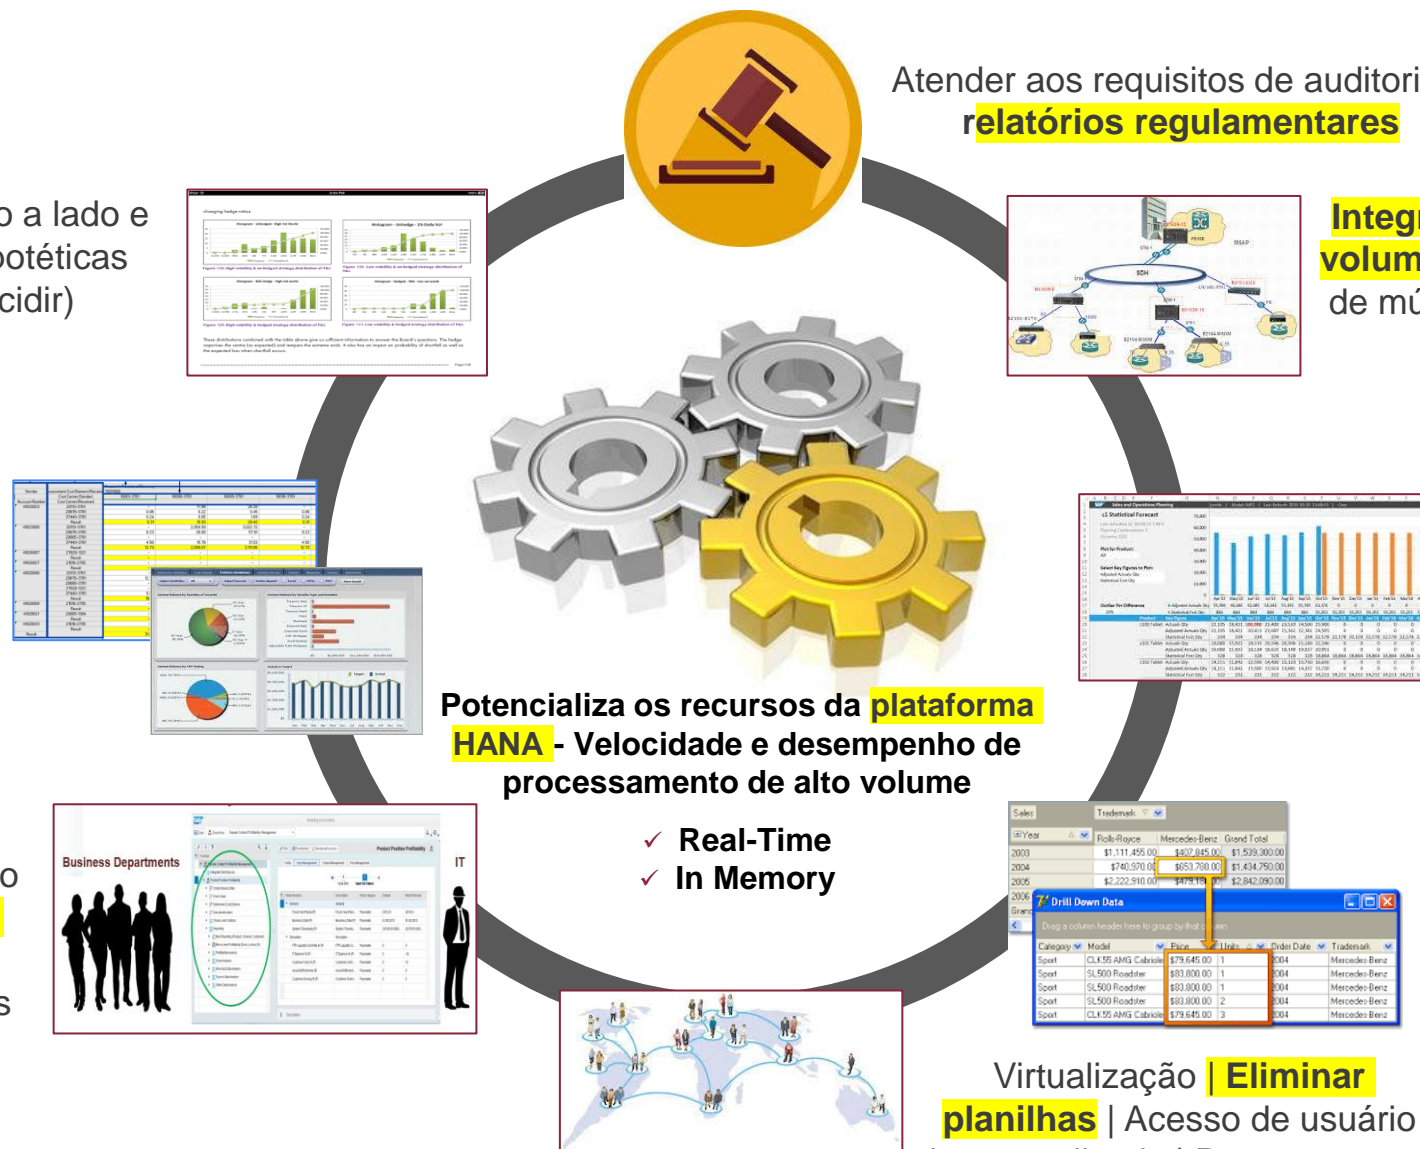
Atender aos requisitos de auditori relatórios regulamentares

o a lado e potéticas cidir)

Integr volum de mú

Potencializa os recursos da plataforma HANA - Velocidade e desempenho de processamento de alto volume

✓ Real-Time
✓ In Memory

Business Departments

IT

o

s

Sales
Trademark
Year
Rolls-Royce
Mercedes-Benz
Grand Total
2003 $1,111,455.00 $407,845.00 $1,539,300.00
2004 $740,970.00 $653,780.00 $1,434,750.00
2005 $2,222,910.00 $479,18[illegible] $2,842,090.00
2006
Drill Down Data
Drag a column header here to group by that column
Category Model Price Units Order Date Trademark
Sport CLK55 AMG Cabriolet $79,645.00 1 2004 Mercedes-Benz
Sport SL500 Roadster $83,800.00 1 2004 Mercedes-Benz
Sport SL500 Roadster $83,800.00 1 2004 Mercedes-Benz
Sport SL500 Roadster $83,800.00 2 2004 Mercedes-Benz
Sport CLK55 AMG Cabriolet $79,645.00 3 2004 Mercedes-Benz

Virtualização | Eliminar planilhas | Acesso de usuário